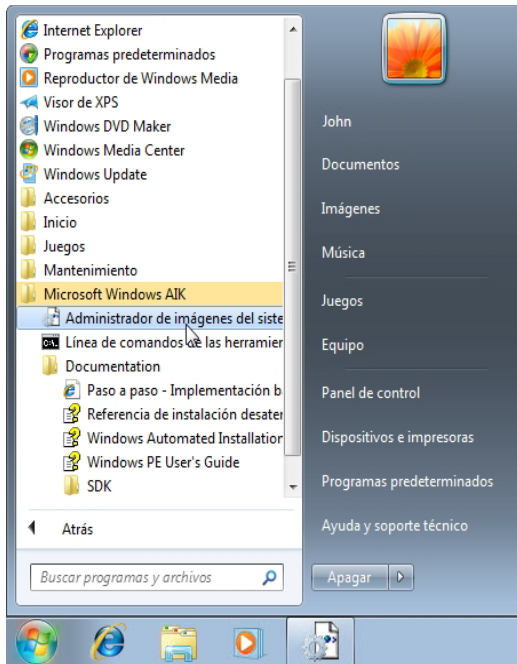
Internet Explorer
Programas predeterminados
Reproductor de Windows Media
Visor de XPS
Windows DVD Maker
Windows Media Center
Windows Update
Accesorios
Inicio
Juegos
Mantenimiento
Microsoft Windows AIK
Administrador de imágenes del siste
Línea de comandos de las herramien
Documentation
Paso a paso - Implementación b
Referencia de instalación desater
Windows Automated Installation
Windows PE User's Guide
SDK
Atrás
Buscar programas y archivos

John
Documentos
Imágenes
Música
Juegos
Equipo
Panel de control
Dispositivos e impresoras
Programas predeterminados
Ayuda y soporte técnico
Apagar